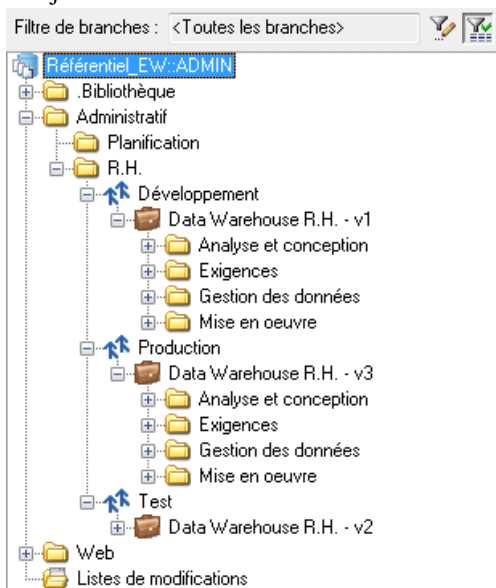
Filtre de branches : <Toutes les branches>

Référentiel_EW::ADMIN
.Bibliothèque
Administratif
Planification
R.H.
Développement
Data Warehouse R.H. - v1
Analyse et conception
Exigences
Gestion des données
Mise en oeuvre
Production
Data Warehouse R.H. - v3
Analyse et conception
Exigences
Gestion des données
Mise en oeuvre
Test
Data Warehouse R.H. - v2
Web
Listes de modifications